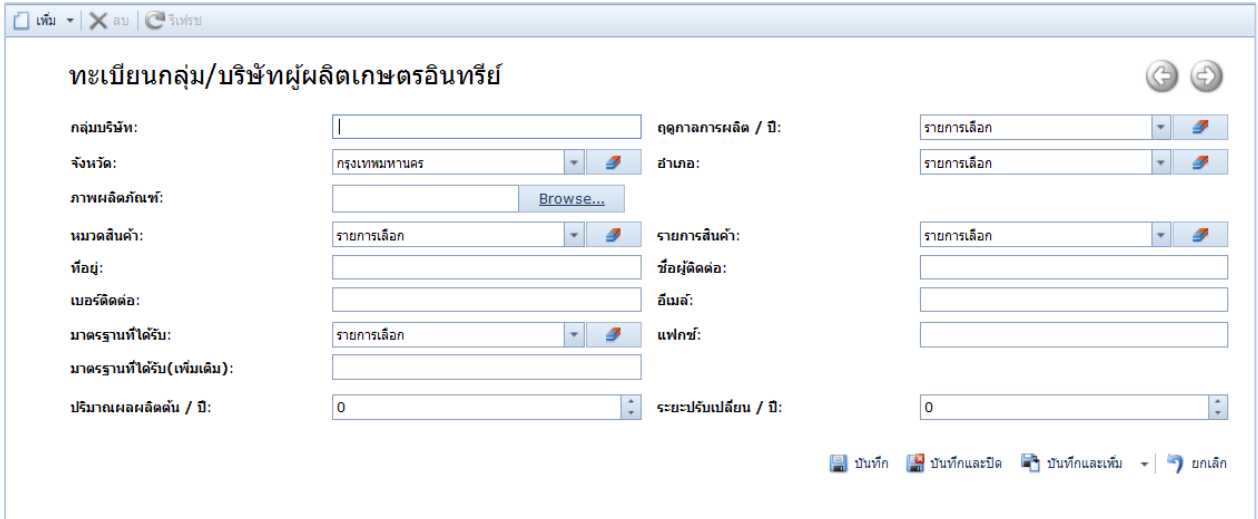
เพิ่ม ลบ รีเฟรช

ทะเบียนกลุ่ม/บริษัทผู้ผลิตเกษตรอินทรีย์

กลุ่มบริษัท:

ฤดูกาลการผลิต / ปี: รายการเลือก

จังหวัด: กรุงเทพมหานคร

อำเภอ: รายการเลือก

ภาพผลิตภัณฑ์: Browse...

หมวดสินค้า: รายการเลือก

รายการสินค้า: รายการเลือก

ที่อยู่:

ชื่อผู้ติดต่อ:

เบอร์ติดต่อ:

อีเมล์:

มาตรฐานที่ได้รับ: รายการเลือก

แฟกซ์:

มาตรฐานที่ได้รับ(เพิ่มเติม):

ปริมาณผลผลิตต้น / ปี: 0

ระยะปรับเปลี่ยน / ปี: 0

บันทึก บันทึกและปิด บันทึกและเพิ่ม ยกเลิก